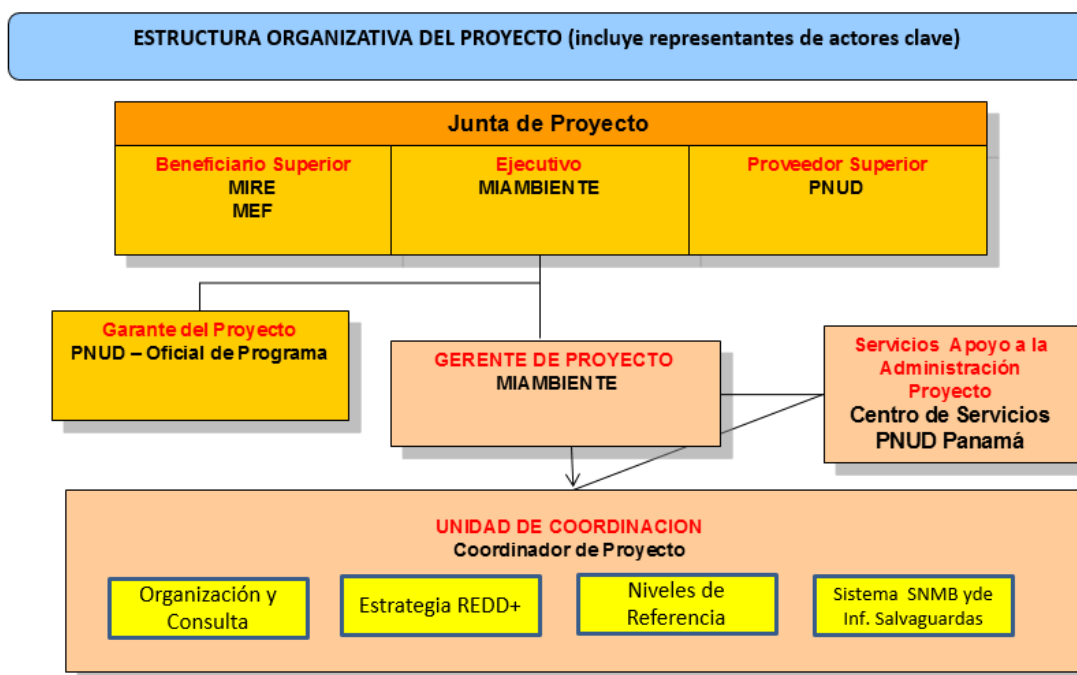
ESTRUCTURA ORGANIZATIVA DEL PROYECTO (incluye representantes de actores clave)

Junta de Proyecto

Beneficiario Superior
MIRE
MEF

Ejecutivo
MIAMBIENTE

Proveedor Superior
PNUD

Garante del Proyecto
PNUD – Oficial de Programa

GERENTE DE PROYECTO
MIAMBIENTE

Servicios Apoyo a la Administración Proyecto
Centro de Servicios
PNUD Panamá

UNIDAD DE COORDINACION
Coordinador de Proyecto

Organización y Consulta

Estrategia REDD+

Niveles de Referencia

Sistema SNMB yde Inf. Salvaguardas